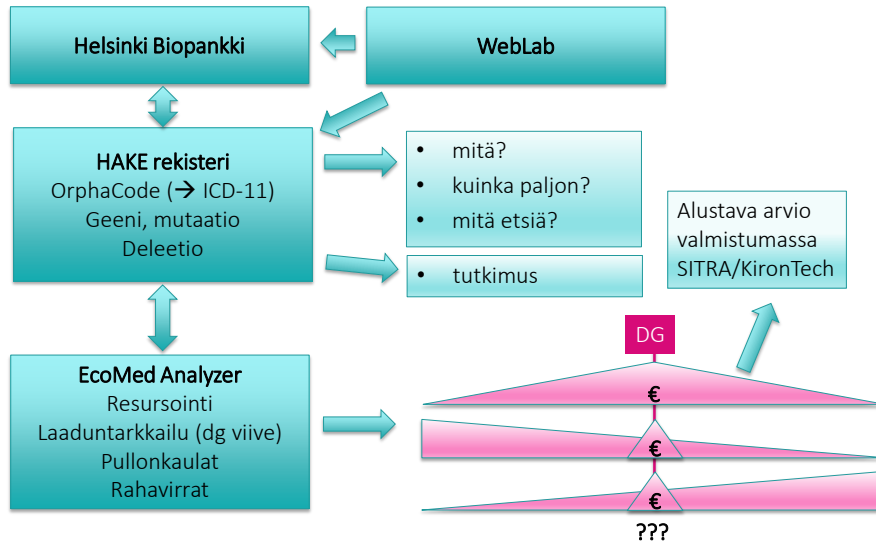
Helsinki Biopankki

WebLab

HAKE rekisteri
OrphaCode (→ ICD-11)
Geeni, mutaatio
Deleetio

- mitä?
- kuinka paljon?
- mitä etsiä?

- tutkimus

Alustava arvio valmistumassa SITRA/KironTech

DG

EcoMed Analyzer
Resursointi
Laaduntarkkailu (dg viive)
Pullonkaulat
Rahavirrat

€

€

€

???